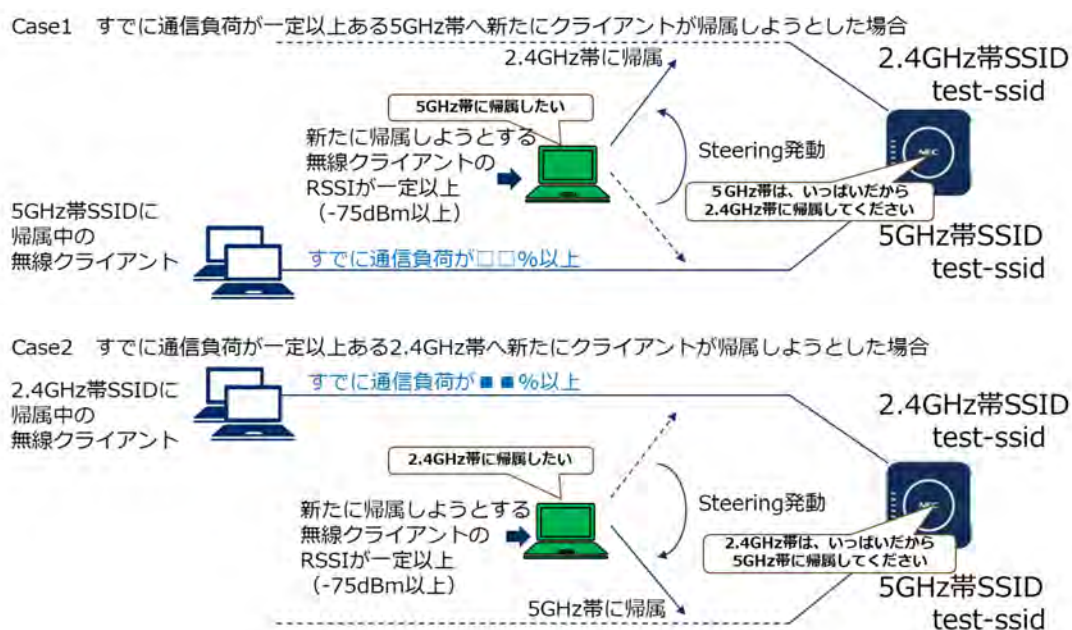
Case1　すでに通信負荷が一定以上ある5GHz帯へ新たにクライアントが帰属しようとした場合

2.4GHz帯に帰属

2.4GHz帯SSID
test-ssid

5GHz帯に帰属したい

新たに帰属しようとする無線クライアントのRSSIが一定以上（-75dBm以上）

Steering発動

NEC

5GHz帯は、いっぱいだから2.4GHz帯に帰属してください

5GHz帯SSIDに帰属中の無線クライアント

すでに通信負荷が□□%以上

5GHz帯SSID
test-ssid

Case2　すでに通信負荷が一定以上ある2.4GHz帯へ新たにクライアントが帰属しようとした場合

2.4GHz帯SSIDに帰属中の無線クライアント

すでに通信負荷が■■%以上

2.4GHz帯SSID
test-ssid

2.4GHz帯に帰属したい

新たに帰属しようとする無線クライアントのRSSIが一定以上（-75dBm以上）

Steering発動

NEC

2.4GHz帯は、いっぱいだから5GHz帯に帰属してください

5GHz帯に帰属

5GHz帯SSID
test-ssid